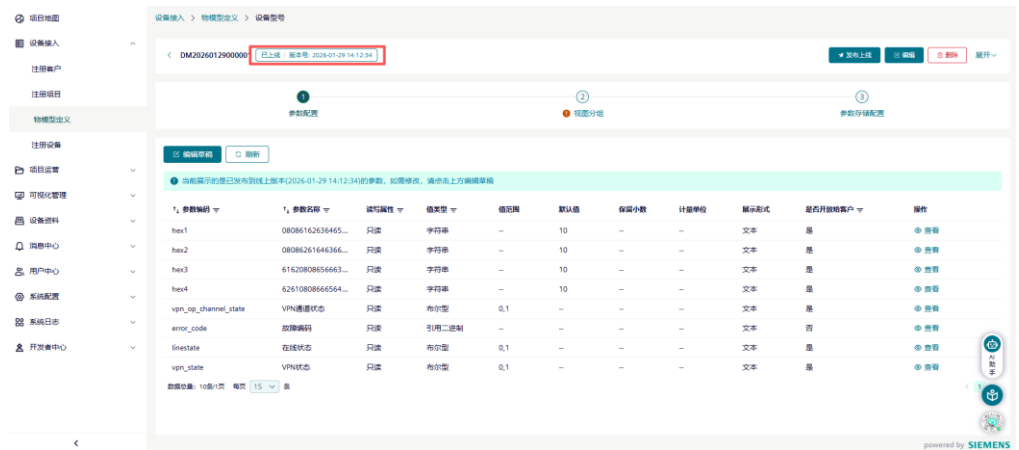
项目地图
设备接入
注册客户
注册项目
物模型定义
注册设备
项目运营
可视化管理
设备资料
消息中心
用户中心
系统配置
系统日志
开发者中心

设备接入 > 物模型定义 > 设备型号

< DM2026012900000 已上线 | 版本号: 2026-01-29 14:12:34

发布上线 编辑 删除 展开

1 参数配置
2 视图分组
3 参数存储配置

编辑草稿 刷新

当前展示的是已发布到线上版本(2026-01-29 14:12:34)的参数，如需修改，请点击上方编辑草稿

| 参数编码 | 参数名称 | 读写属性 | 值类型 | 值范围 | 默认值 | 保留小数 | 计量单位 | 展示形式 | 是否开放给客户 | 操作 |
|---|---|---|---|---|---|---|---|---|---|---|
| hex1 | 08086162636465... | 只读 | 字符串 | -- | 10 | -- | -- | 文本 | 是 | 查看 |
| hex2 | 08086261646366... | 只读 | 字符串 | -- | 10 | -- | -- | 文本 | 是 | 查看 |
| hex3 | 61620808666663... | 只读 | 字符串 | -- | 10 | -- | -- | 文本 | 是 | 查看 |
| hex4 | 62610808666564... | 只读 | 字符串 | -- | 10 | -- | -- | 文本 | 是 | 查看 |
| vpn_op_channel_state | VPN通道状态 | 只读 | 布尔型 | 0,1 | -- | -- | -- | 文本 | 是 | 查看 |
| error_code | 故障编码 | 只读 | 引用二进制 | -- | -- | -- | -- | 文本 | 否 | 查看 |
| linestate | 在线状态 | 只读 | 布尔型 | 0,1 | -- | -- | -- | 文本 | 是 | 查看 |
| vpn_state | VPN状态 | 只读 | 布尔型 | 0,1 | -- | -- | -- | 文本 | 是 | 查看 |

数据总量：10条/1页 每页 15 条

AI助手

powered by SIEMENS